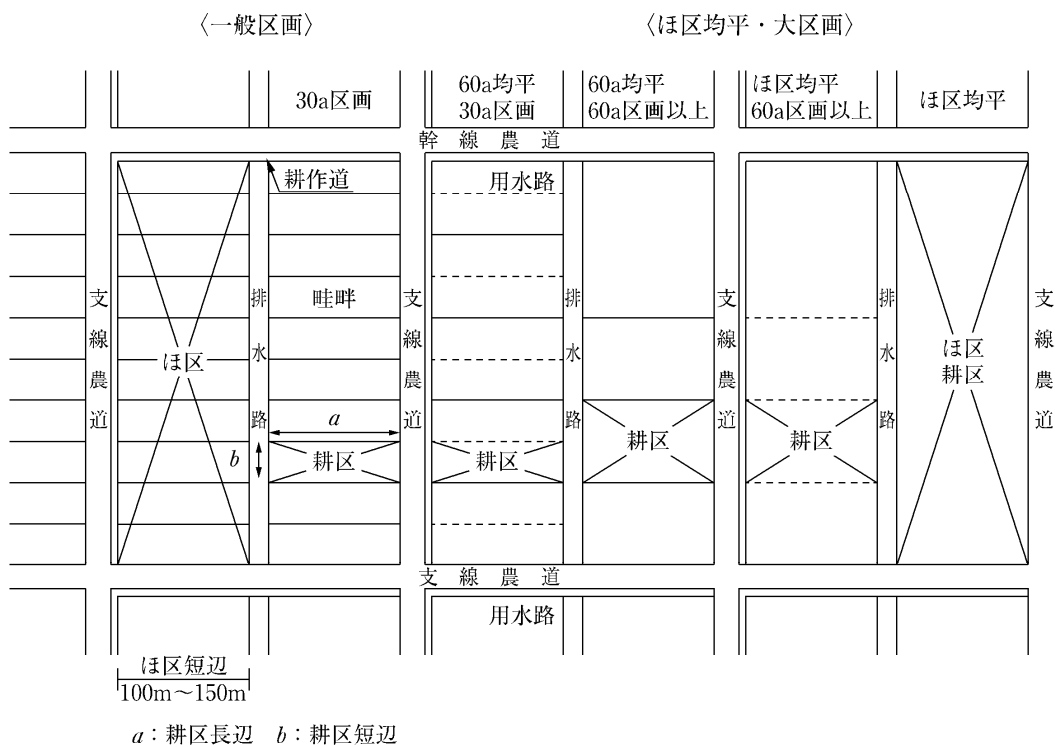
〈一般区画〉

〈ほ区均平・大区画〉

30a区画

60a均平
30a区画

60a均平
60a区画以上

ほ区均平
60a区画以上

ほ区均平

幹線農道

耕作道

用水路

支線農道

ほ区

排水路

畦畔

支線農道

排水路

支線農道

排水路

ほ区
耕区

支線農道

$a$

$b$

耕区

耕区

耕区

耕区

支線農道

用水路

ほ区短辺
100m～150m

$a$：耕区長辺　$b$：耕区短辺